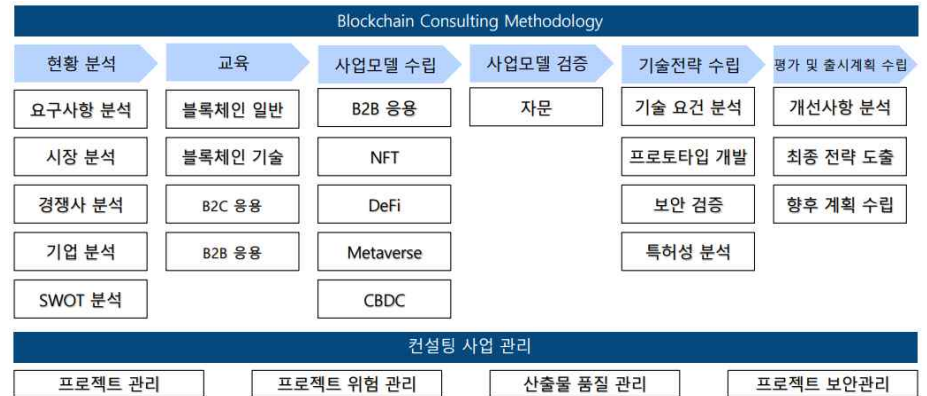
Blockchain Consulting Methodology

현황 분석
요구사항 분석
시장 분석
경쟁사 분석
기업 분석
SWOT 분석

교육
블록체인 일반
블록체인 기술
B2C 응용
B2B 응용

사업모델 수립
B2B 응용
NFT
DeFi
Metaverse
CBDC

사업모델 검증
자문

기술전략 수립
기술 요건 분석
프로토타입 개발
보안 검증
특허성 분석

평가 및 출시계획 수립
개선사항 분석
최종 전략 도출
향후 계획 수립

컨설팅 사업 관리
프로젝트 관리
프로젝트 위험 관리
산출물 품질 관리
프로젝트 보안관리